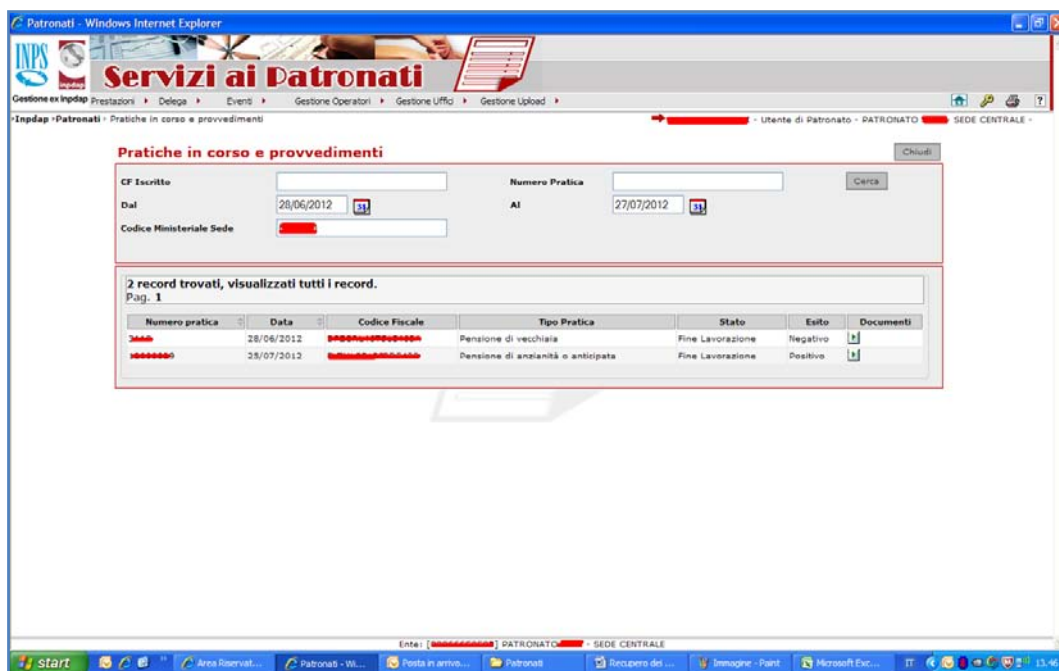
Patronati - Windows Internet Explorer

INPS

inpdap

Servizi ai Patronati

Gestione ex Inpdap Prestazioni ▸ Delega ▸ Eventi ▸ Gestione Operatori ▸ Gestione Uffici ▸ Gestione Upload ▸

›Inpdap ›Patronati › Pratiche in corso e provvedimenti

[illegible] - Utente di Patronato - PATRONATO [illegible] SEDE CENTRALE -

Pratiche in corso e provvedimenti

Chiudi

CF Iscritto

Numero Pratica

Cerca

Dal 28/06/2012

Al 27/07/2012

Codice Ministeriale Sede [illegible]

2 record trovati, visualizzati tutti i record.
Pag. 1

| Numero pratica | Data | Codice Fiscale | Tipo Pratica | Stato | Esito | Documenti |
|---|---|---|---|---|---|---|
| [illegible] | 28/06/2012 | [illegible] | Pensione di vecchiaia | Fine Lavorazione | Negativo | |
| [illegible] | 25/07/2012 | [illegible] | Pensione di anzianità o anticipata | Fine Lavorazione | Positivo | |

Ente: [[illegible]] PATRONATO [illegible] - SEDE CENTRALE

start | Area Riservat... | Patronati - Wi... | Posta in arrivo... | Patronati | Recupero dei ... | Immagine - Paint | Microsoft Exc... | IT | 15.4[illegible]